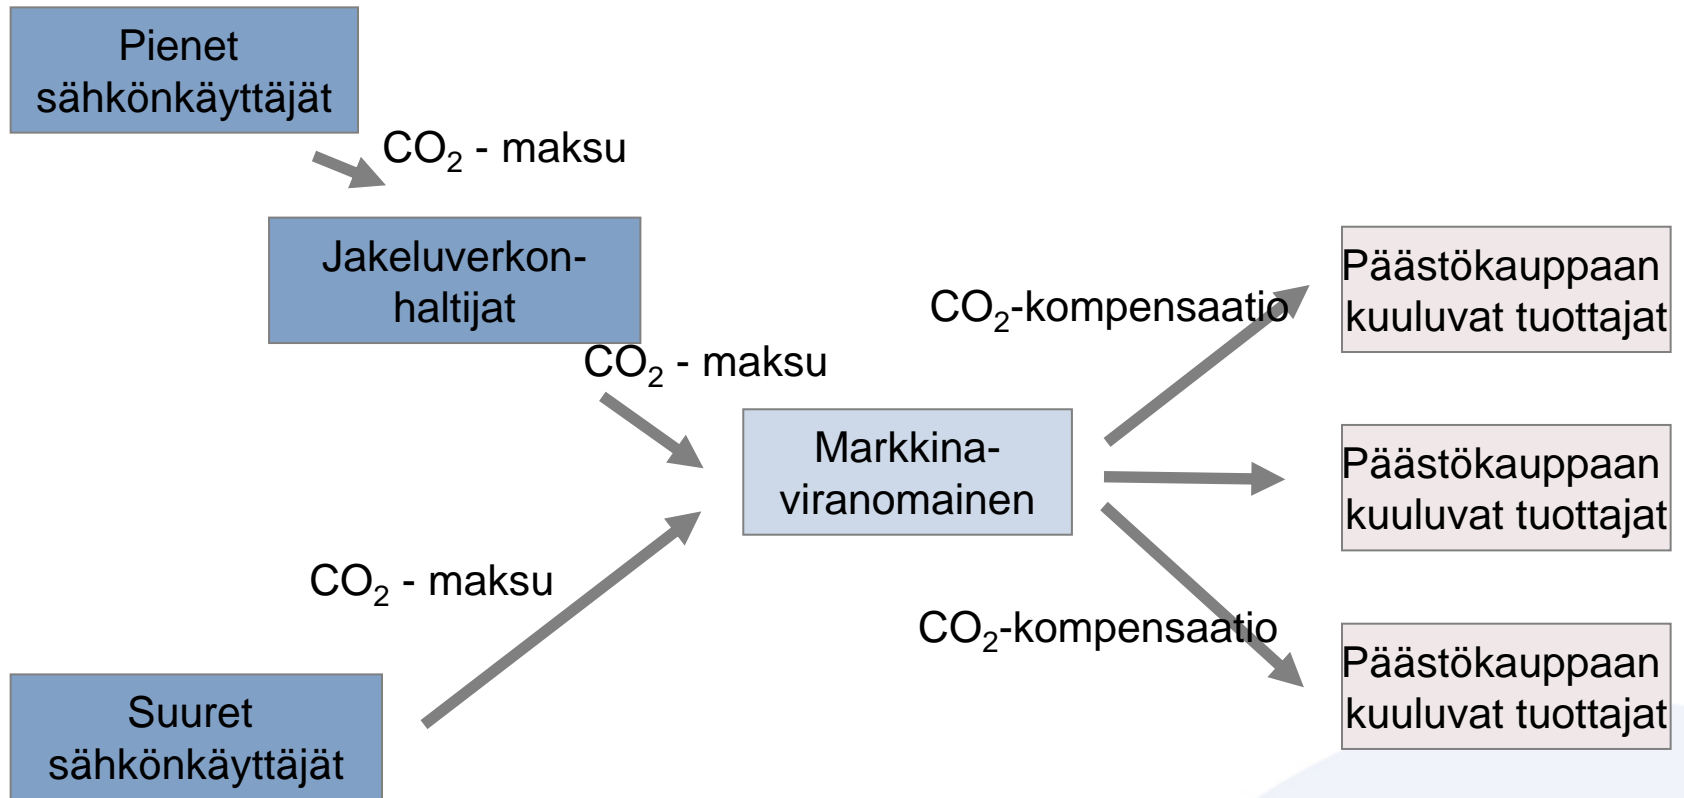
Pienet sähkönkäyttäjät

$CO_2$ - maksu

Jakeluverkonhaltijat

$CO_2$ - maksu

$CO_2$-kompensaatio

Päästökauppaan kuuluvat tuottajat

Markkinaviranomainen

Päästökauppaan kuuluvat tuottajat

$CO_2$ - maksu

$CO_2$-kompensaatio

Päästökauppaan kuuluvat tuottajat

Suuret sähkönkäyttäjät